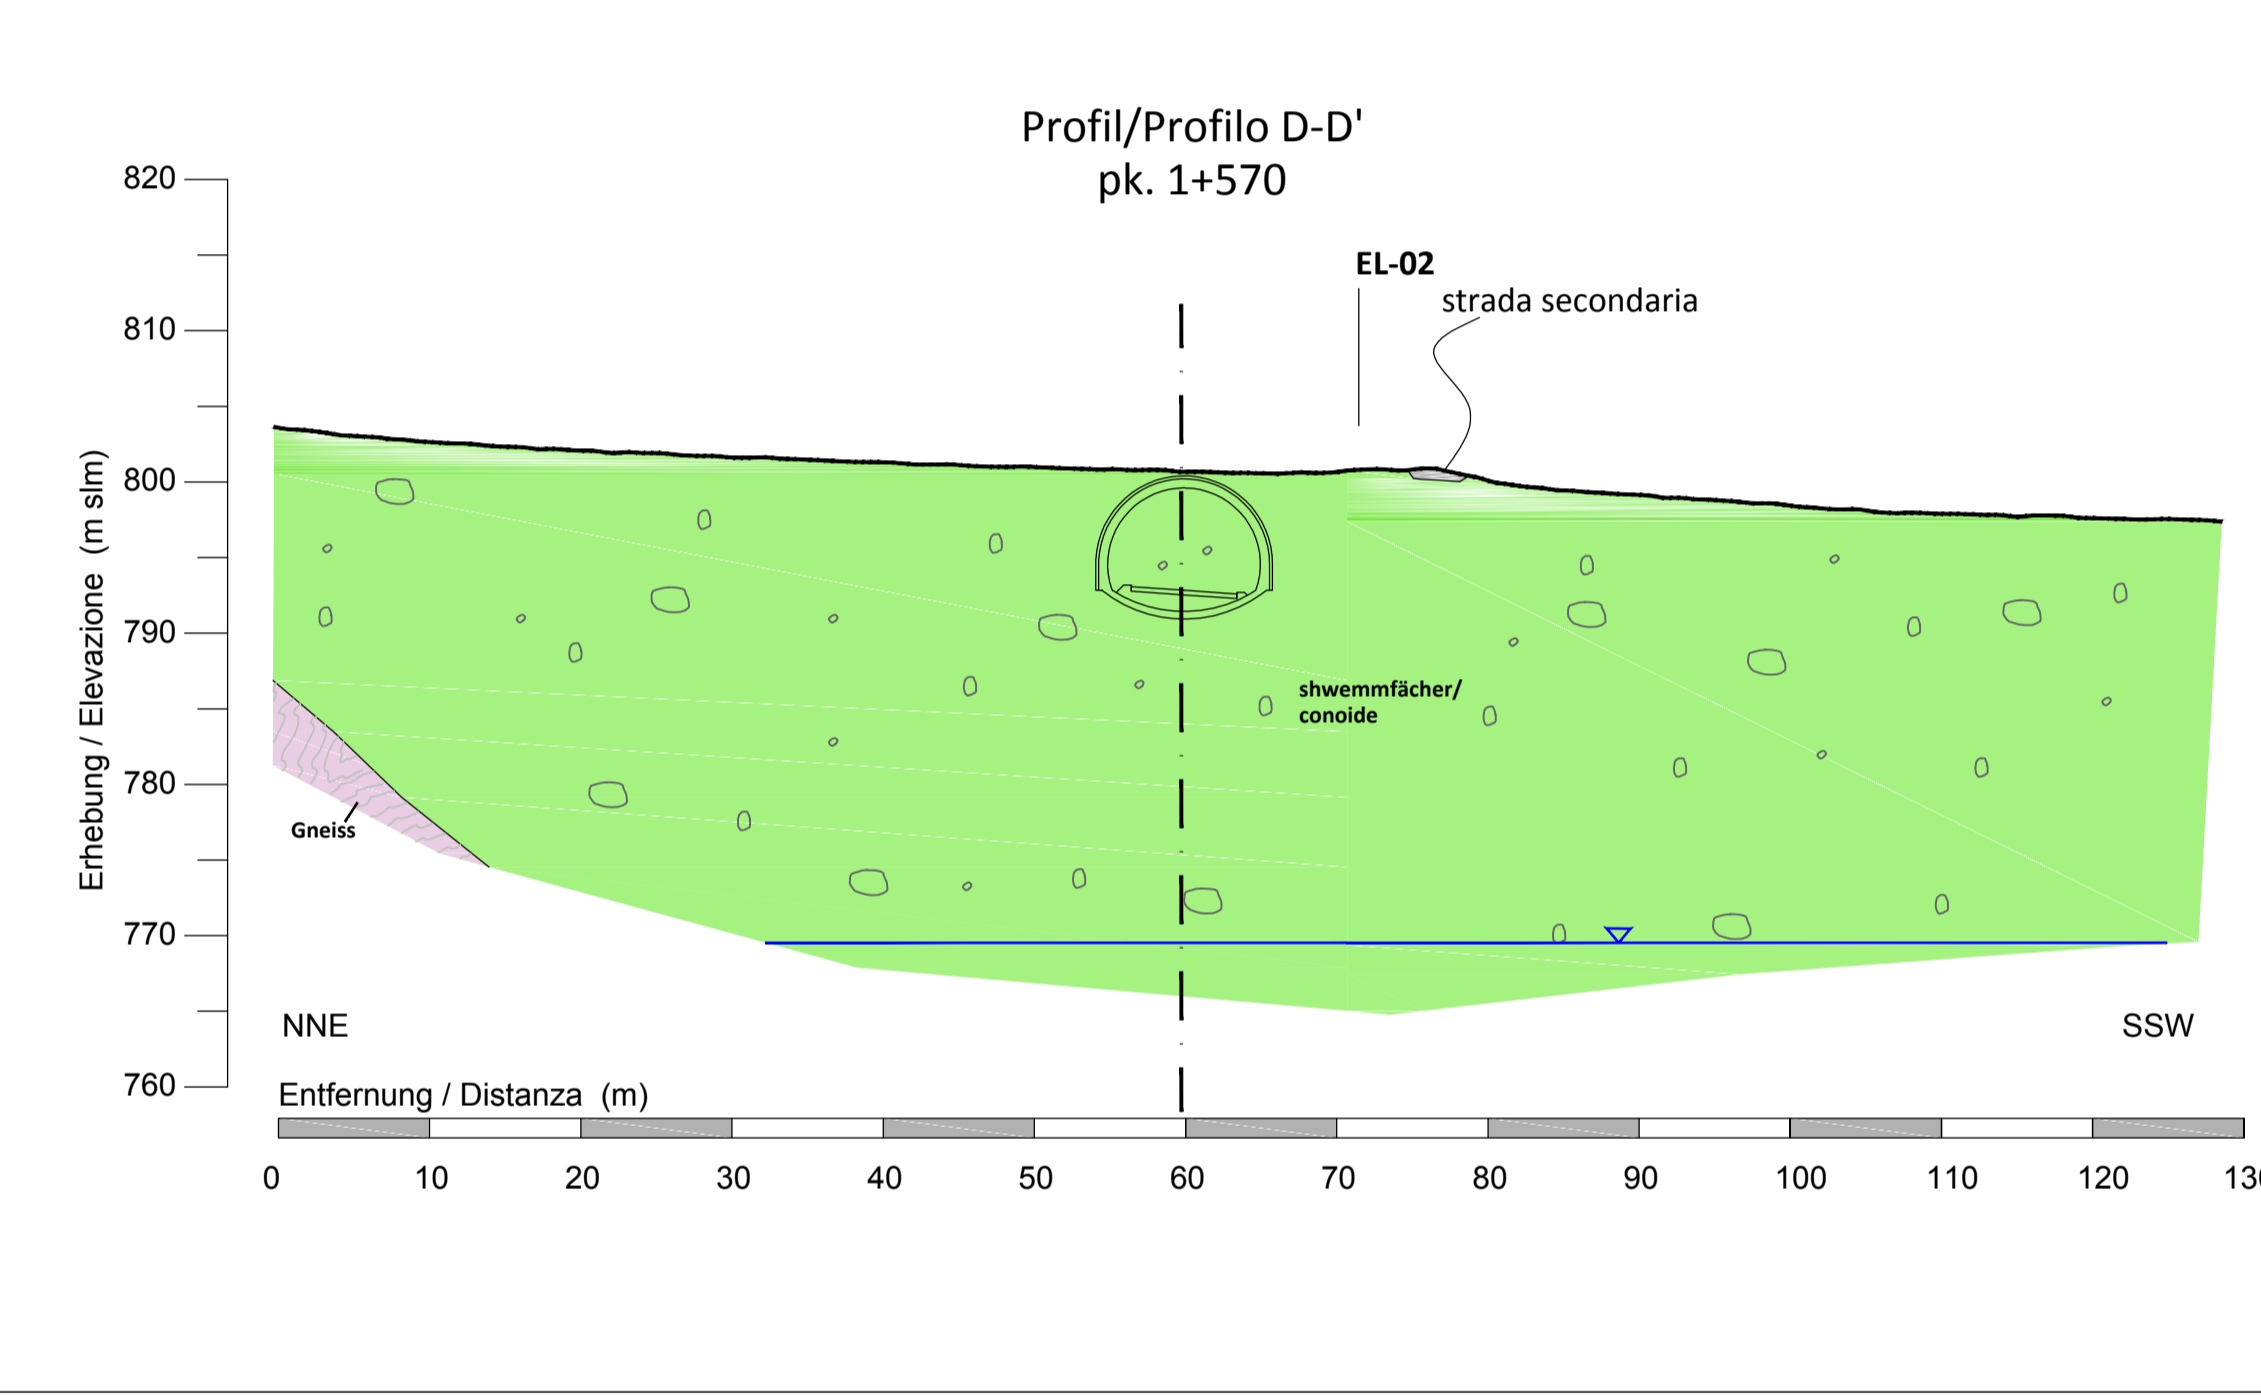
Profil/Profilo D-D'
pk. 1+570

EL-02
strada secondaria

820
810
800
790
780
770
760

Erhebung / Elevazione (m slm)

shwemmfächer/
conoide

Gneiss

NNE
SSW

Entfernung / Distanza (m)

0 10 20 30 40 50 60 70 80 90 100 110 120 13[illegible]